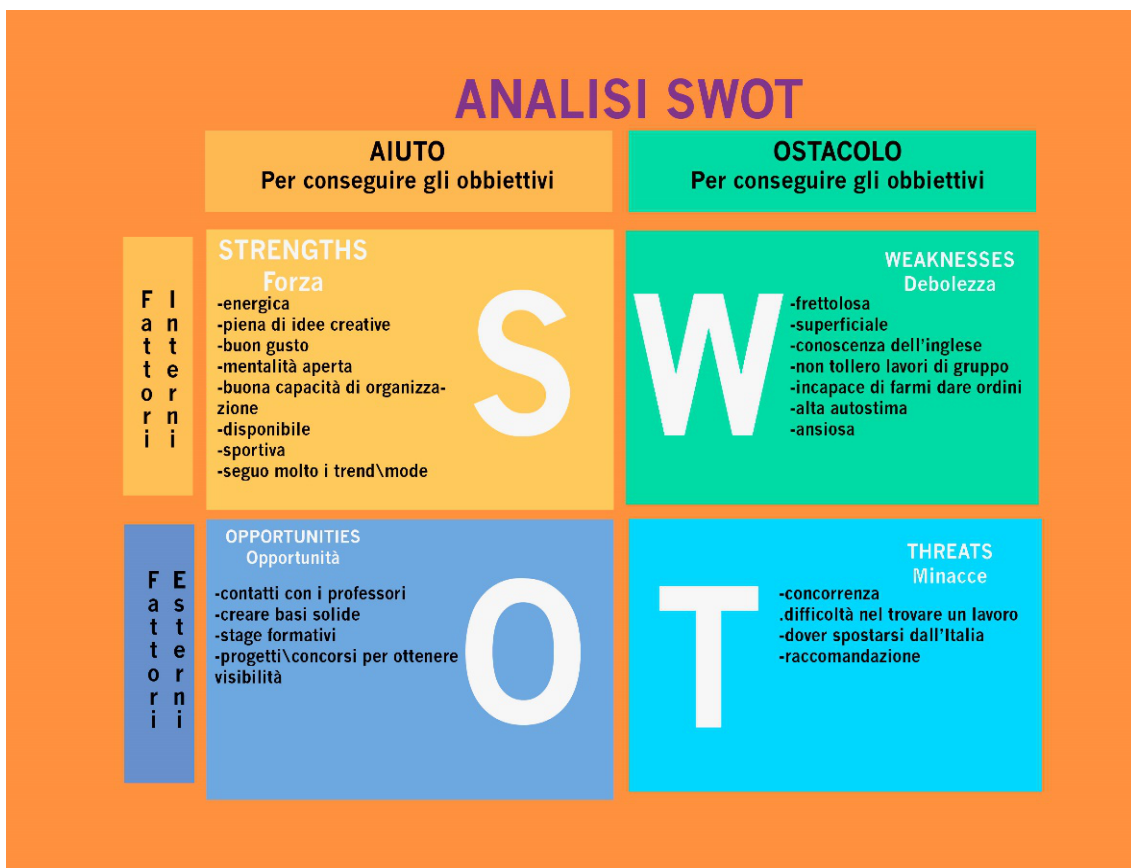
ANALISI SWOT

AIUTO
Per conseguire gli obbiettivi

OSTACOLO
Per conseguire gli obbiettivi

Fattori Interni

STRENGTHS
Forza

-energica
-piena di idee creative
-buon gusto
-mentalità aperta
-buona capacità di organizzazione
-disponibile
-sportiva
-seguo molto i trend\mode

S

W

WEAKNESSES
Debolezza

-frettolosa
-superficiale
-conoscenza dell'inglese
-non tollero lavori di gruppo
-incapace di farmi dare ordini
-alta autostima
-ansiosa

Fattori Esterni

OPPORTUNITIES
Opportunità

-contatti con i professori
-creare basi solide
-stage formativi
-progetti\concorsi per ottenere visibilità

O

T

THREATS
Minacce

-concorrenza
.difficoltà nel trovare un lavoro
-dover spostarsi dall'Italia
-raccomandazione